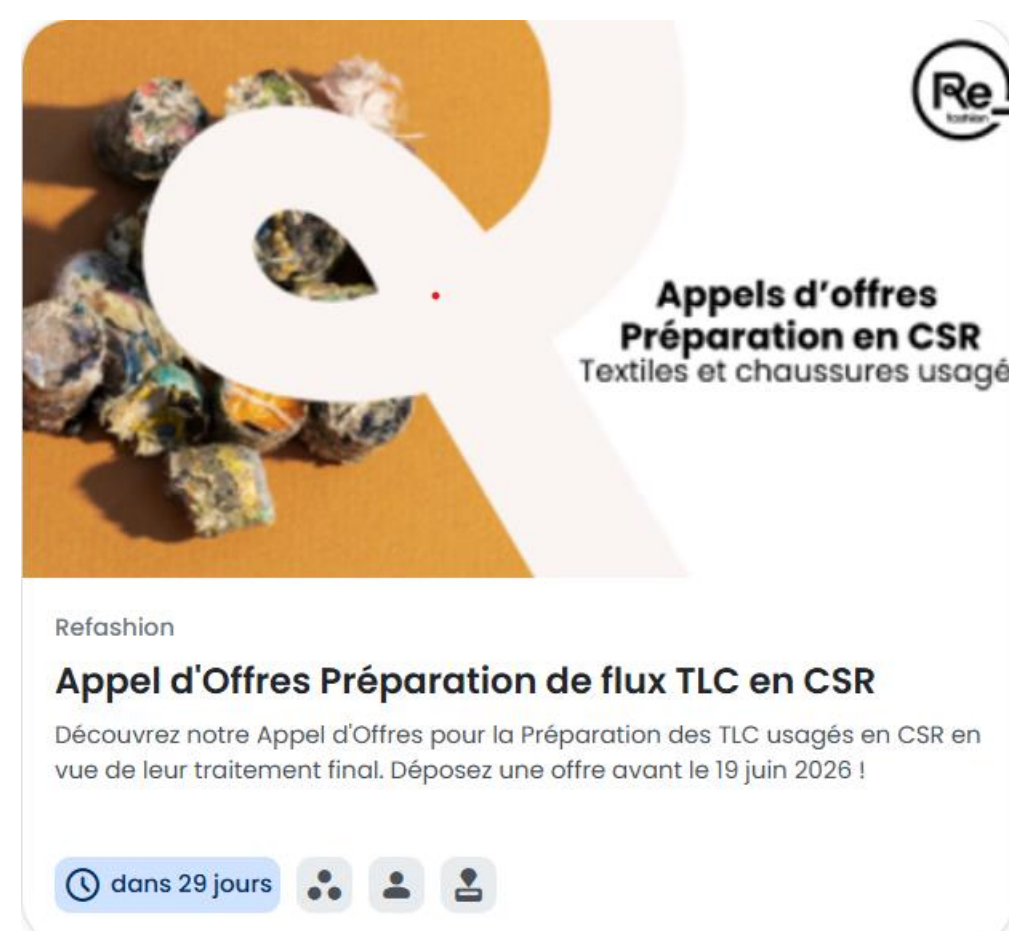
Re_
fashion

Appels d'offres
Préparation en CSR
Textiles et chaussures usagé

Refashion

Appel d'Offres Préparation de flux TLC en CSR

Découvrez notre Appel d'Offres pour la Préparation des TLC usagés en CSR en vue de leur traitement final. Déposez une offre avant le 19 juin 2026 !

dans 29 jours